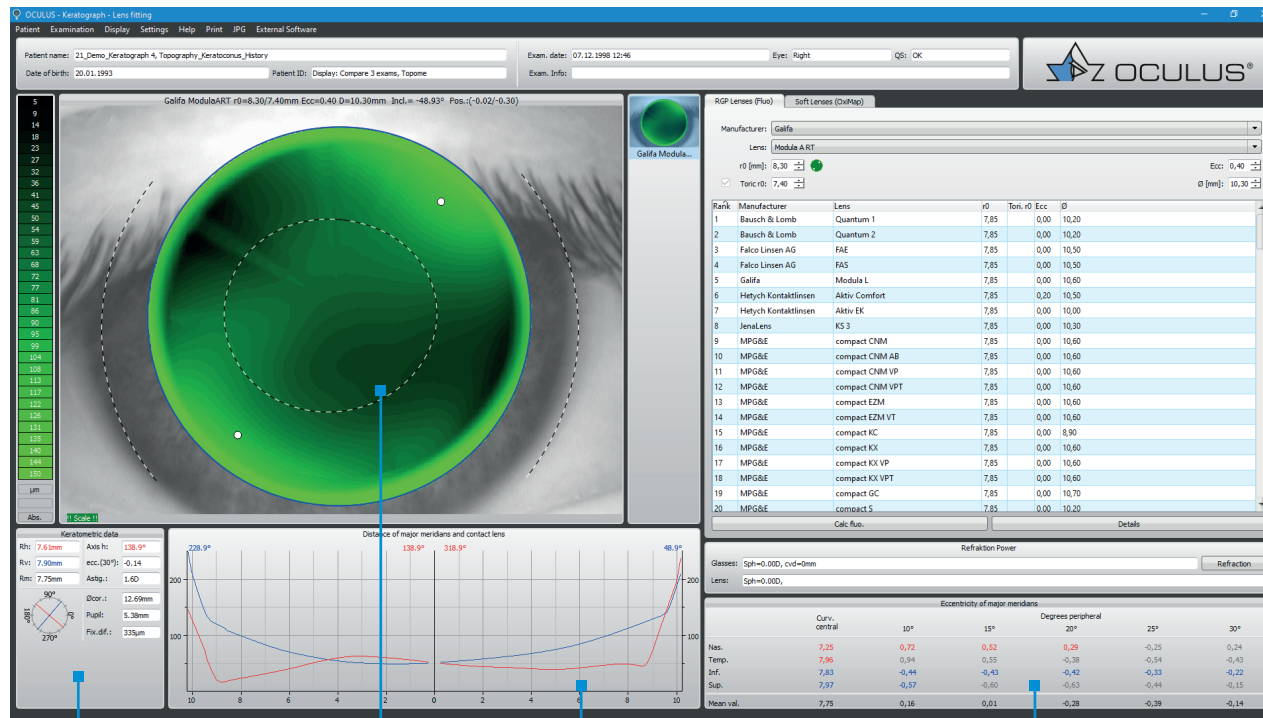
OCULUS - Keratograph - Lens fitting

Patient Examination Display Settings Help Print JPG External Software

Patient name: 21_Demo_Keratograph 4, Topography_Keratoconus_History
Date of birth: 20.01.1993
Patient ID: Display: Compare 3 exams, Topome
Exam. date: 07.12.1998 12:46
Eye: Right
QS: OK
Exam. Info:

OCULUS®

5
9
14
18
23
27
32
36
41
45
50
54
59
63
68
72
77
81
86
90
95
99
104
108
113
117
122
126
131
135
140
144
150
µm
Abs.

Galifa ModulaART r0=8.30/7.40mm Ecc=0.40 D=10.30mm Incl.= -48.93° Pos.:(-0.02/-0.30)

!! Scale !!

Galifa Modula...

RGP Lenses (Fluo) | Soft Lenses (OxiMap)

Manufacturer: Galifa
Lens: Modula A RT
r0 [mm]: 8,30
Ecc: 0,40
Toric r0: 7,40
Ø [mm]: 10,30

| Rank | Manufacturer | Lens | r0 | Tori. r0 | Ecc | Ø |
|---|---|---|---|---|---|---|
| 1 | Bausch & Lomb | Quantum 1 | 7,85 | | 0,00 | 10,20 |
| 2 | Bausch & Lomb | Quantum 2 | 7,85 | | 0,00 | 10,20 |
| 3 | Falco Linsen AG | FAE | 7,85 | | 0,00 | 10,50 |
| 4 | Falco Linsen AG | FAS | 7,85 | | 0,00 | 10,50 |
| 5 | Galifa | Modula L | 7,85 | | 0,00 | 10,60 |
| 6 | Hetych Kontaktlinsen | Aktiv Comfort | 7,85 | | 0,20 | 10,50 |
| 7 | Hetych Kontaktlinsen | Aktiv EK | 7,85 | | 0,00 | 10,00 |
| 8 | JenaLens | KS 3 | 7,85 | | 0,00 | 10,30 |
| 9 | MPG&E | compact CNM | 7,85 | | 0,00 | 10,60 |
| 10 | MPG&E | compact CNM AB | 7,85 | | 0,00 | 10,60 |
| 11 | MPG&E | compact CNM VP | 7,85 | | 0,00 | 10,60 |
| 12 | MPG&E | compact CNM VPT | 7,85 | | 0,00 | 10,60 |
| 13 | MPG&E | compact EZM | 7,85 | | 0,00 | 10,60 |
| 14 | MPG&E | compact EZM VT | 7,85 | | 0,00 | 10,60 |
| 15 | MPG&E | compact KC | 7,85 | | 0,00 | 8,90 |
| 16 | MPG&E | compact KX | 7,85 | | 0,00 | 10,60 |
| 17 | MPG&E | compact KX VP | 7,85 | | 0,00 | 10,60 |
| 18 | MPG&E | compact KX VPT | 7,85 | | 0,00 | 10,60 |
| 19 | MPG&E | compact GC | 7,85 | | 0,00 | 10,70 |
| 20 | MPG&E | compact S | 7,85 | | 0,00 | 10,20 |

Calc fluo. | Details

Keratometric data
Rh: 7.61mm Axis h: 138.9°
Rv: 7.90mm ecc.(30°): -0.14
Rm: 7.75mm Astig.: 1.6D
90° 180° 0° 270°
Øcor.: 12.69mm
Pupil: 5.38mm
Fix.dif.: 335µm

Distance of major meridians and contact lens
228.9° 138.9° 318.9° 48.9°
200 100 200 100
10 8 6 4 2 0 2 4 6 8 10

Refraction Power
Glasses: Sph=0.00D, cvd=0mm
Refraction
Lens: Sph=0.00D,

Eccentricity of major meridians

| | Curv. central | 10° | 15° | 20° | 25° | 30° |
|---|---|---|---|---|---|---|
| | | Degrees peripheral | | | | |
| Nas. | 7,25 | 0,72 | 0,52 | 0,29 | -0,25 | 0,24 |
| Temp. | 7,96 | 0,94 | 0,55 | -0,38 | -0,54 | -0,43 |
| Inf. | 7,83 | -0,44 | -0,43 | -0,42 | -0,33 | -0,22 |
| Sup. | 7,97 | -0,57 | -0,60 | -0,63 | -0,44 | -0,15 |
| Mean val. | 7,75 | 0,16 | 0,01 | -0,28 | -0,39 | -0,14 |